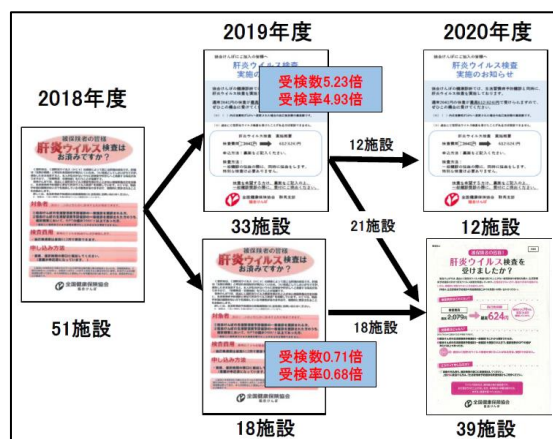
2018年度

2019年度

2020年度

被保険者の皆様
肝炎ウイルス検査はお済みですか？

対象者

検査費用

申し込み方法

全国健康保険協会

51施設

協会けんぽにご加入の皆様へ
肝炎ウイルス検査実施のお知らせ

受検数5.23倍
受検率4.93倍

肝炎ウイルス検査

全国健康保険協会

33施設

12施設

21施設

協会けんぽにご加入の皆様へ
肝炎ウイルス検査実施のお知らせ

12施設

被保険者の皆様
肝炎ウイルス検査はお済みですか？

対象者

検査費用

申し込み方法

受検数0.71倍
受検率0.68倍

18施設

18施設

被保険者の皆様へ
肝炎ウイルス検査を受けましたか？

2,079円

624円

全国健康保険協会

39施設